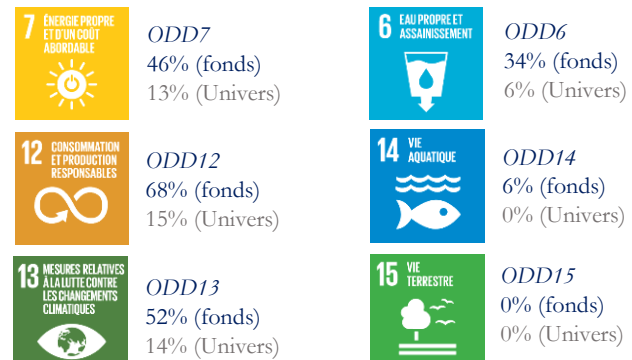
7 ÉNERGIE PROPRE ET D'UN COÛT ABORDABLE

ODD7
46% (fonds)
13% (Univers)

6 EAU PROPRE ET ASSAINISSEMENT

ODD6
34% (fonds)
6% (Univers)

12 CONSOMMATION ET PRODUCTION RESPONSABLES

ODD12
68% (fonds)
15% (Univers)

14 VIE AQUATIQUE

ODD14
6% (fonds)
0% (Univers)

13 MESURES RELATIVES À LA LUTTE CONTRE LES CHANGEMENTS CLIMATIQUES

ODD13
52% (fonds)
14% (Univers)

15 VIE TERRESTRE

ODD15
0% (fonds)
0% (Univers)